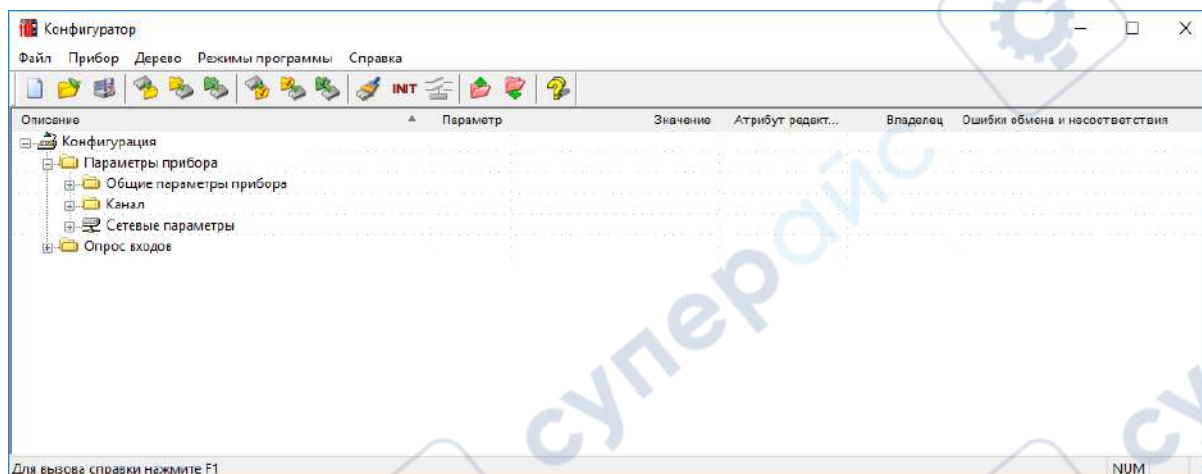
Конфигуратор

Файл Прибор Дерево Режимы программы Справка

INIT

| Описание | Параметр | Значение | Атрибут редакт... | Владелец | Ошибки обмена и несоответствия |
|---|---|---|---|---|---|
| Конфигурация | | | | | |
| Параметры прибора | | | | | |
| Общие параметры прибора | | | | | |
| Канал | | | | | |
| Сетевые параметры | | | | | |
| Опрос входов | | | | | |

Для вызова справки нажмите F1

NUM

cynepoйc